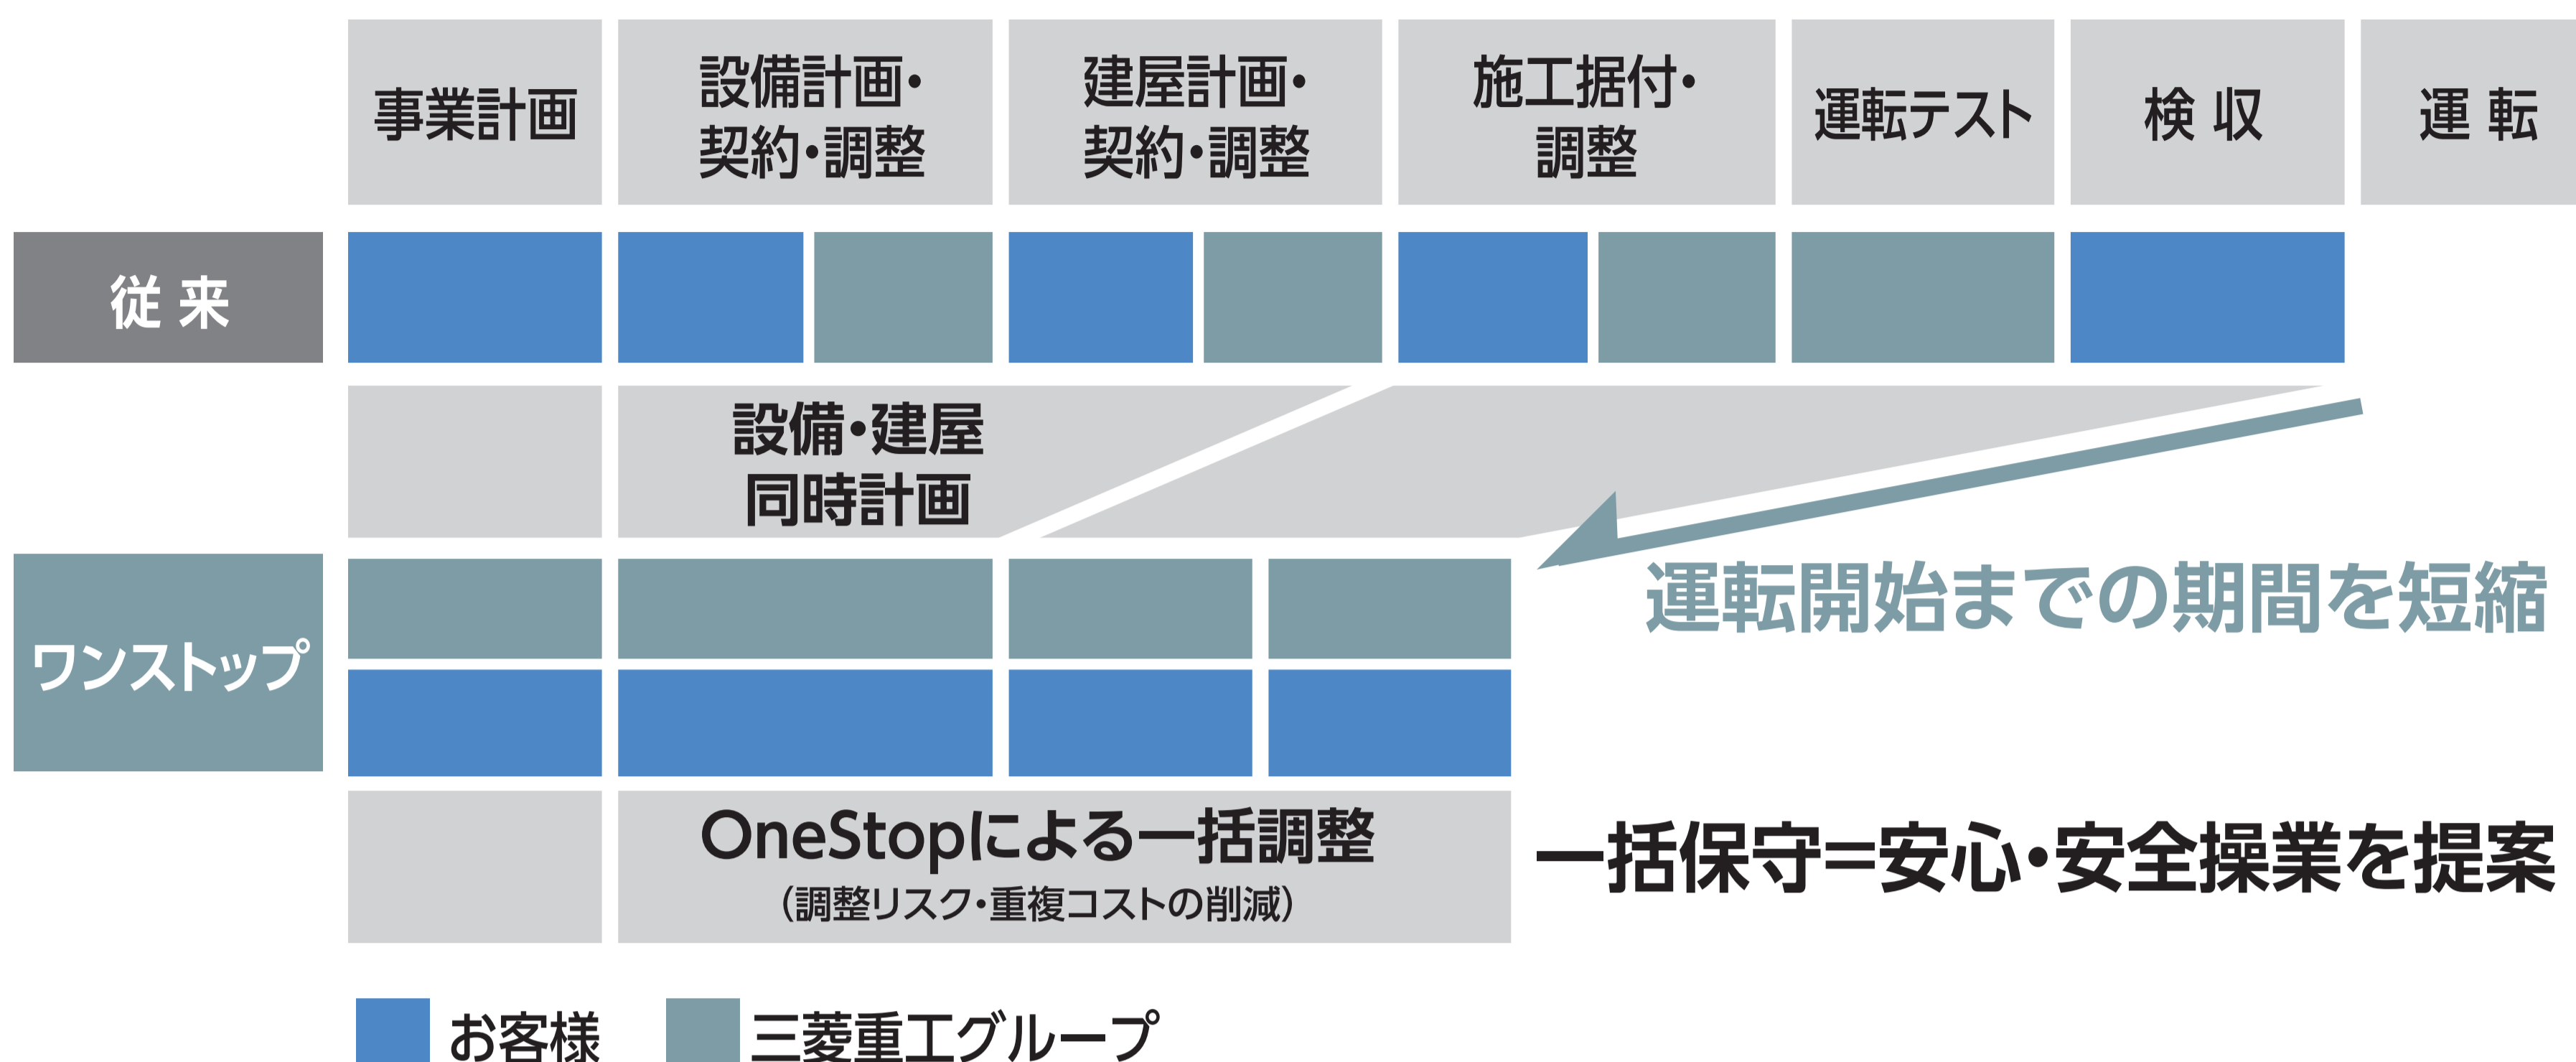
事業計画

設備計画・契約・調整

建屋計画・契約・調整

施工据付・調整

運転テスト

検 収

運 転

従 来

設備・建屋同時計画

ワンストップ

運転開始までの期間を短縮

OneStopによる一括調整
（調整リスク・重複コストの削減）

一括保守＝安心・安全操業を提案

お客様

三菱重工グループ